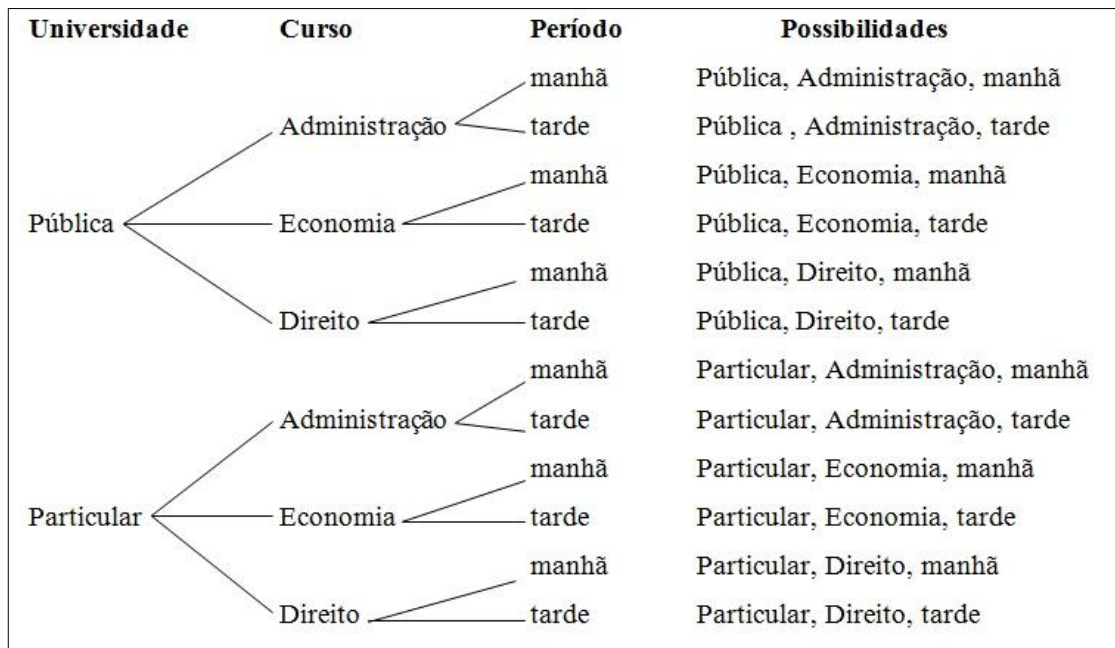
Universidade Curso Período Possibilidades

Pública
Administração
manhã
tarde
Economia
manhã
tarde
Direito
manhã
tarde

Particular
Administração
manhã
tarde
Economia
manhã
tarde
Direito
manhã
tarde

Pública, Administração, manhã
Pública , Administração, tarde
Pública, Economia, manhã
Pública, Economia, tarde
Pública, Direito, manhã
Pública, Direito, tarde
Particular, Administração, manhã
Particular, Administração, tarde
Particular, Economia, manhã
Particular, Economia, tarde
Particular, Direito, manhã
Particular, Direito, tarde